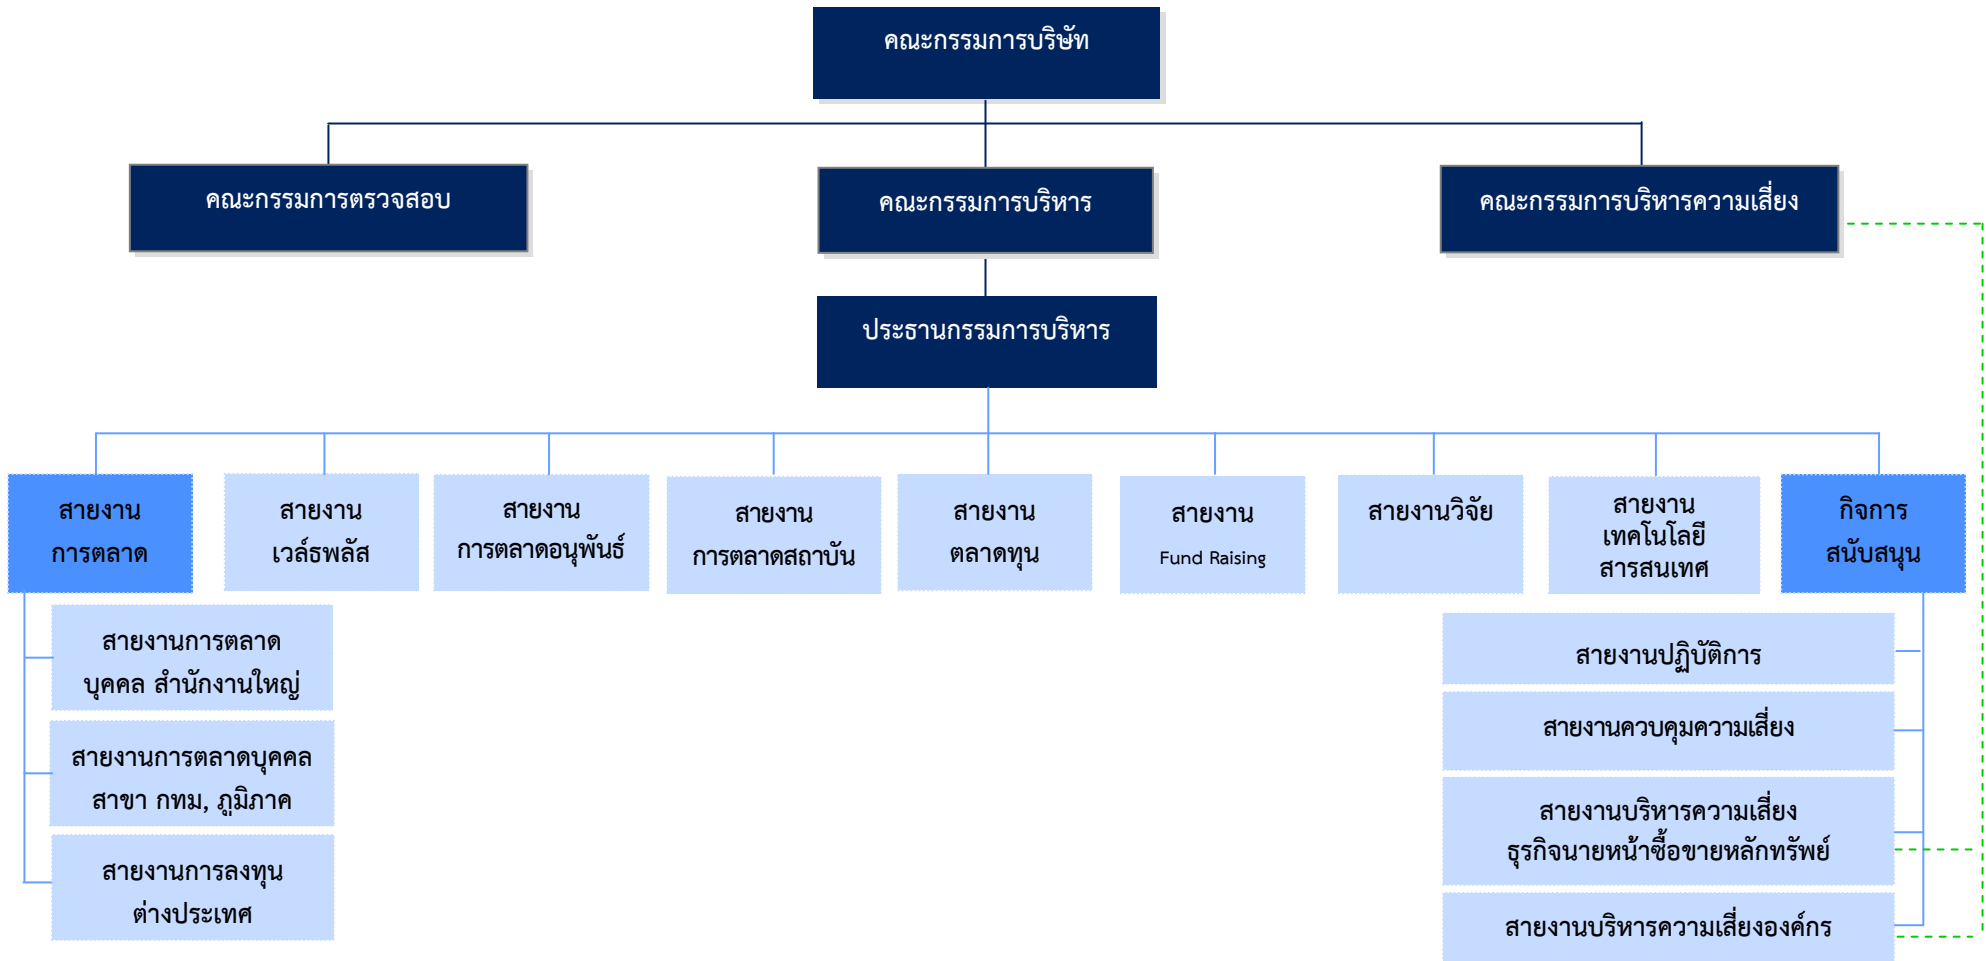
คณะกรรมการบริษัท

คณะกรรมการตรวจสอบ

คณะกรรมการบริหาร

คณะกรรมการบริหารความเสี่ยง

ประธานกรรมการบริหาร

สายงาน การตลาด

สายงาน เวล์ธพลัส

สายงาน การตลาดอนุพันธ์

สายงาน การตลาดสถาบัน

สายงาน ตลาดทุน

สายงาน Fund Raising

สายงานวิจัย

สายงาน เทคโนโลยี สารสนเทศ

กิจการ สนับสนุน

สายงานการตลาด บุคคล สำนักงานใหญ่

สายงานการตลาดบุคคล สาขา กทม, ภูมิภาค

สายงานการลงทุน ต่างประเทศ

สายงานปฏิบัติการ

สายงานควบคุมความเสี่ยง

สายงานบริหารความเสี่ยง ธุรกิจนายหน้าซื้อขายหลักทรัพย์

สายงานบริหารความเสี่ยงองค์กร